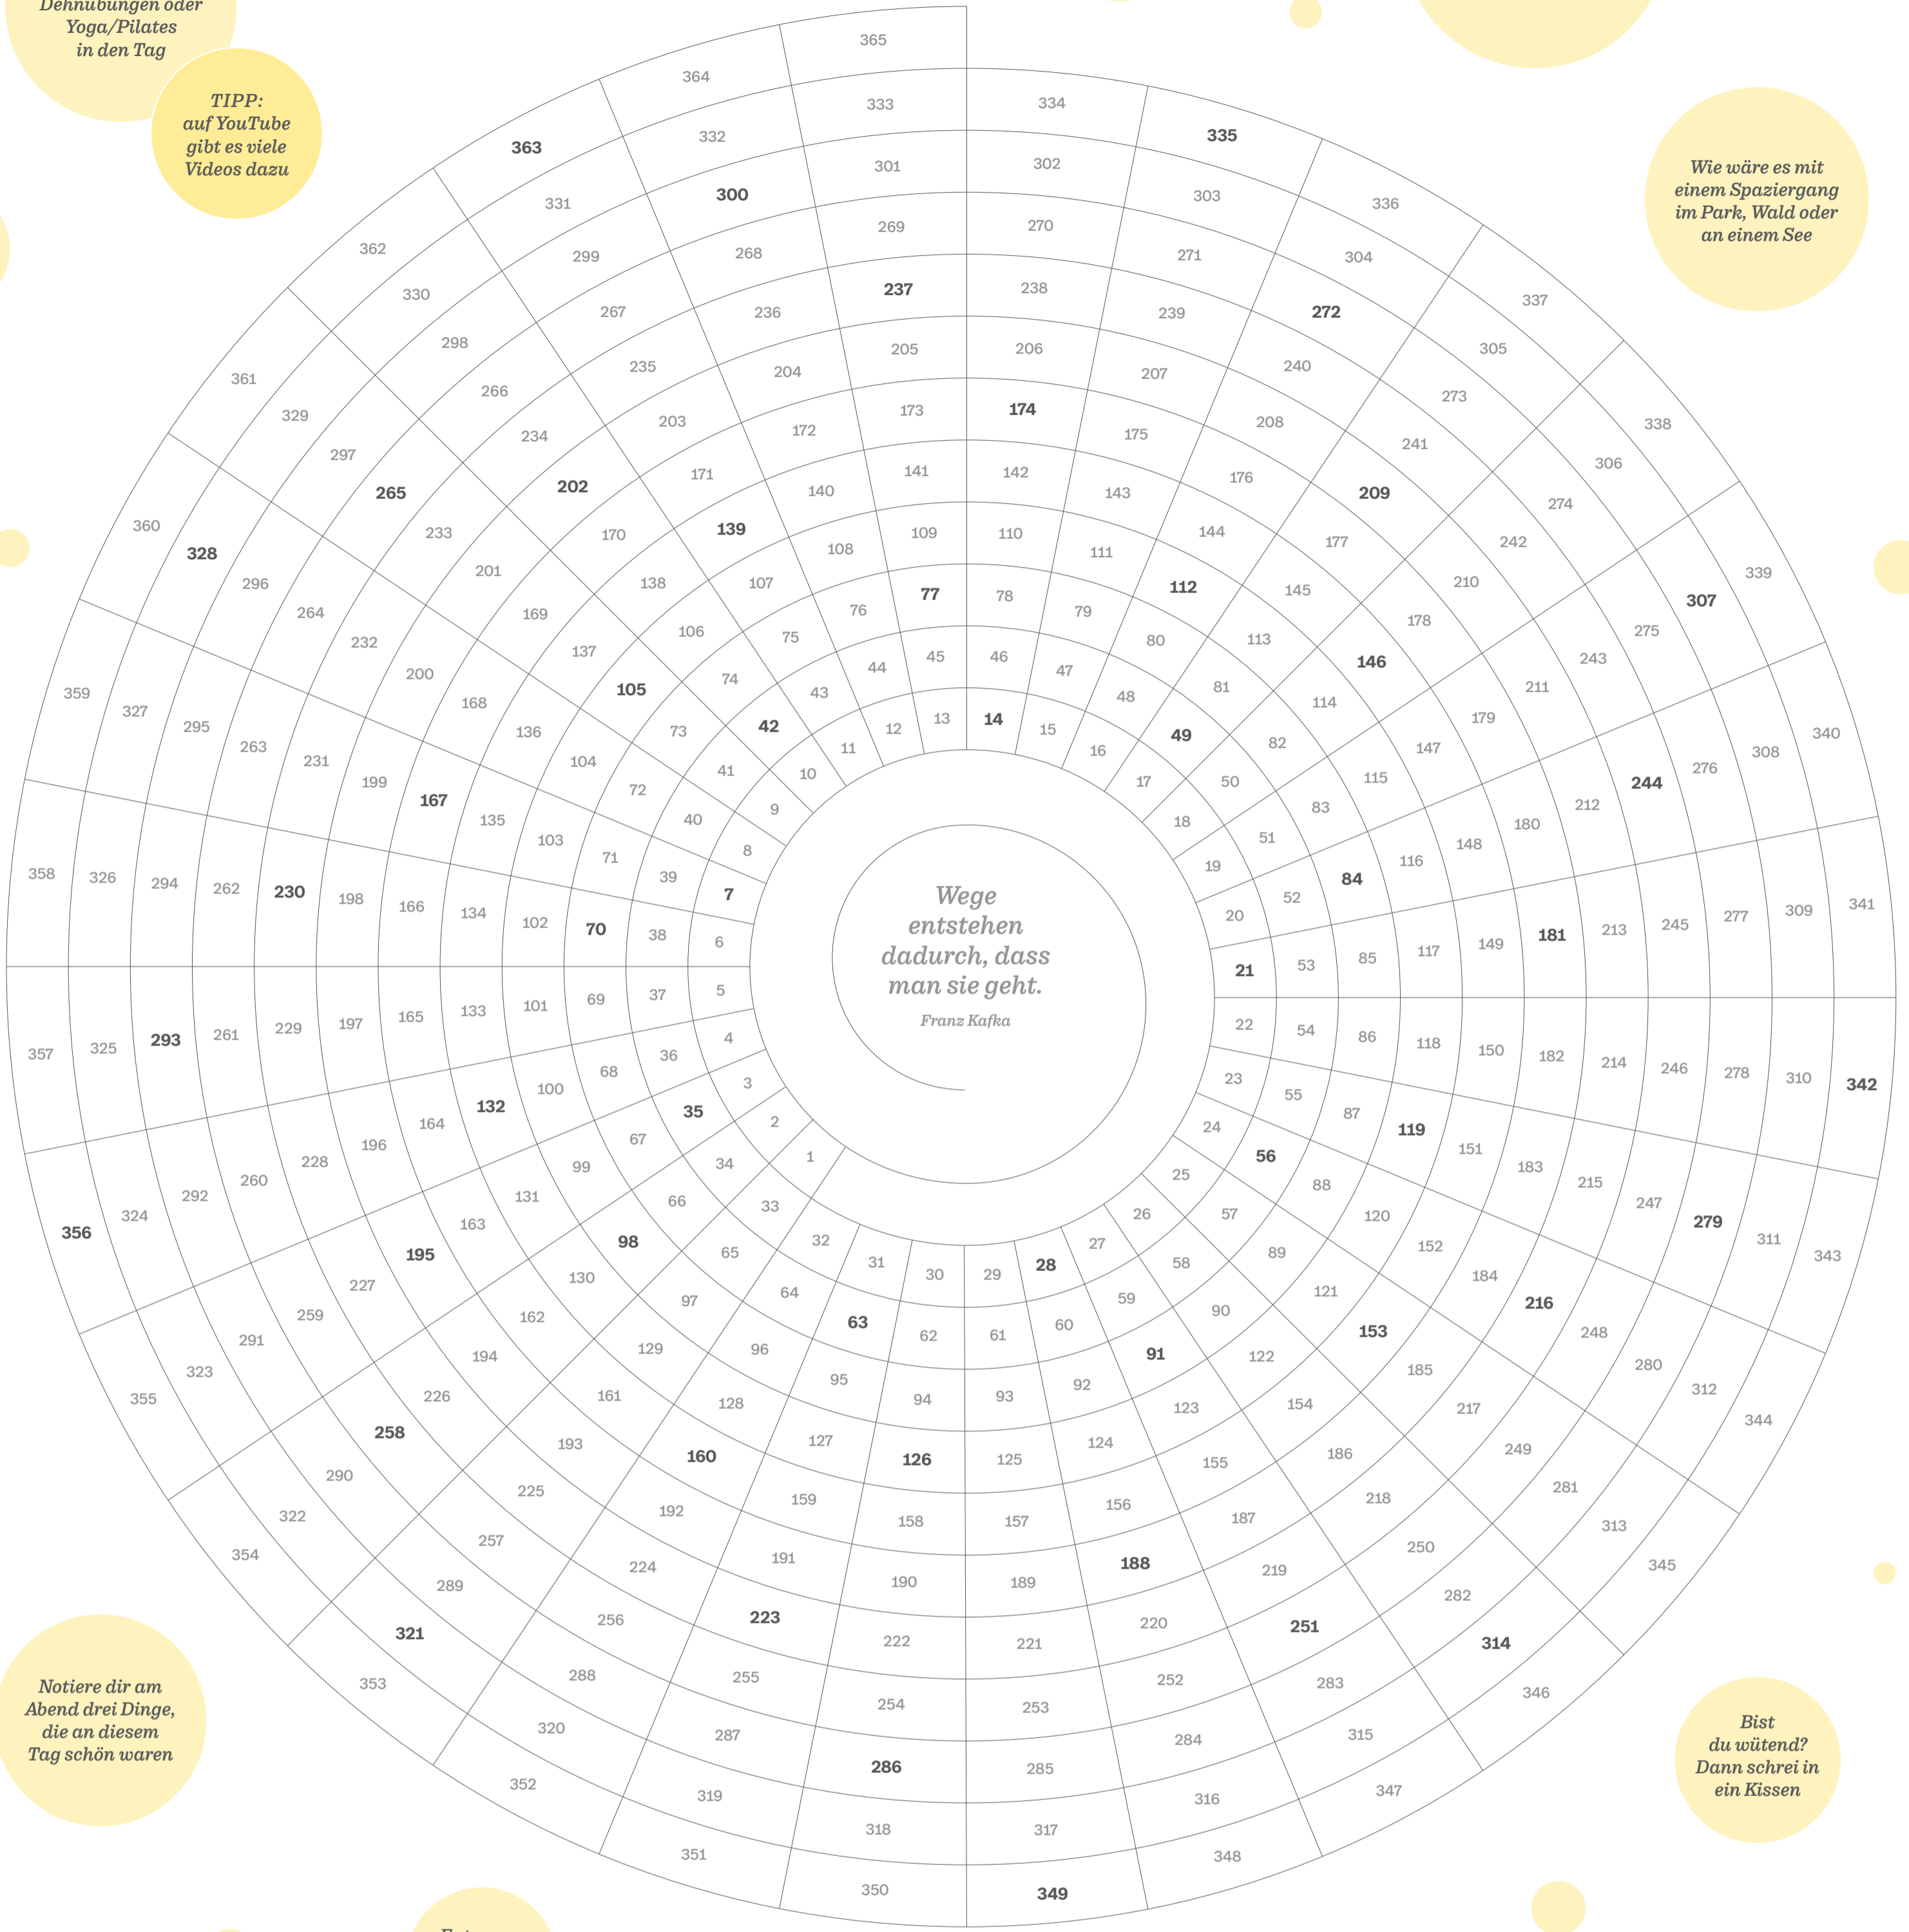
Dehnübungen oder Yoga/Pilates in den Tag

TIPP: auf YouTube gibt es viele Videos dazu

Wie wäre es mit einem Spaziergang im Park, Wald oder an einem See

Wege entstehen dadurch, dass man sie geht.
Franz Kafka

Notiere dir am Abend drei Dinge, die an diesem Tag schön waren

Bist du wütend? Dann schrei in ein Kissen

1 2 3 4 5 6 7 8 9 10 11 12 13 14 15 16 17 18 19 20 21 22 23 24 25 26 27 28 29 30 31 32 33 34 35 36 37 38 39 40 41 42 43 44 45 46 47 48 49 50 51 52 53 54 55 56 57 58 59 60 61 62 63 64 65 66 67 68 69 70 71 72 73 74 75 76 77 78 79 80 81 82 83 84 85 86 87 88 89 90 91 92 93 94 95 96 97 98 99 100 101 102 103 104 105 106 107 108 109 110 111 112 113 114 115 116 117 118 119 120 121 122 123 124 125 126 127 128 129 130 131 132 133 134 135 136 137 138 139 140 141 142 143 144 145 146 147 148 149 150 151 152 153 154 155 156 157 158 159 160 161 162 163 164 165 166 167 168 169 170 171 172 173 174 175 176 177 178 179 180 181 182 183 184 185 186 187 188 189 190 191 192 193 194 195 196 197 198 199 200 201 202 203 204 205 206 207 208 209 210 211 212 213 214 215 216 217 218 219 220 221 222 223 224 225 226 227 228 229 230 231 232 233 234 235 236 237 238 239 240 241 242 243 244 245 246 247 248 249 250 251 252 253 254 255 256 257 258 259 260 261 262 263 264 265 266 267 268 269 270 271 272 273 274 275 276 277 278 279 280 281 282 283 284 285 286 287 288 289 290 291 292 293 294 295 296 297 298 299 300 301 302 303 304 305 306 307 308 309 310 311 312 313 314 315 316 317 318 319 320 321 322 323 324 325 326 327 328 329 330 331 332 333 334 335 336 337 338 339 340 341 342 343 344 345 346 347 348 349 350 351 352 353 354 355 356 357 358 359 360 361 362 363 364 365

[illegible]